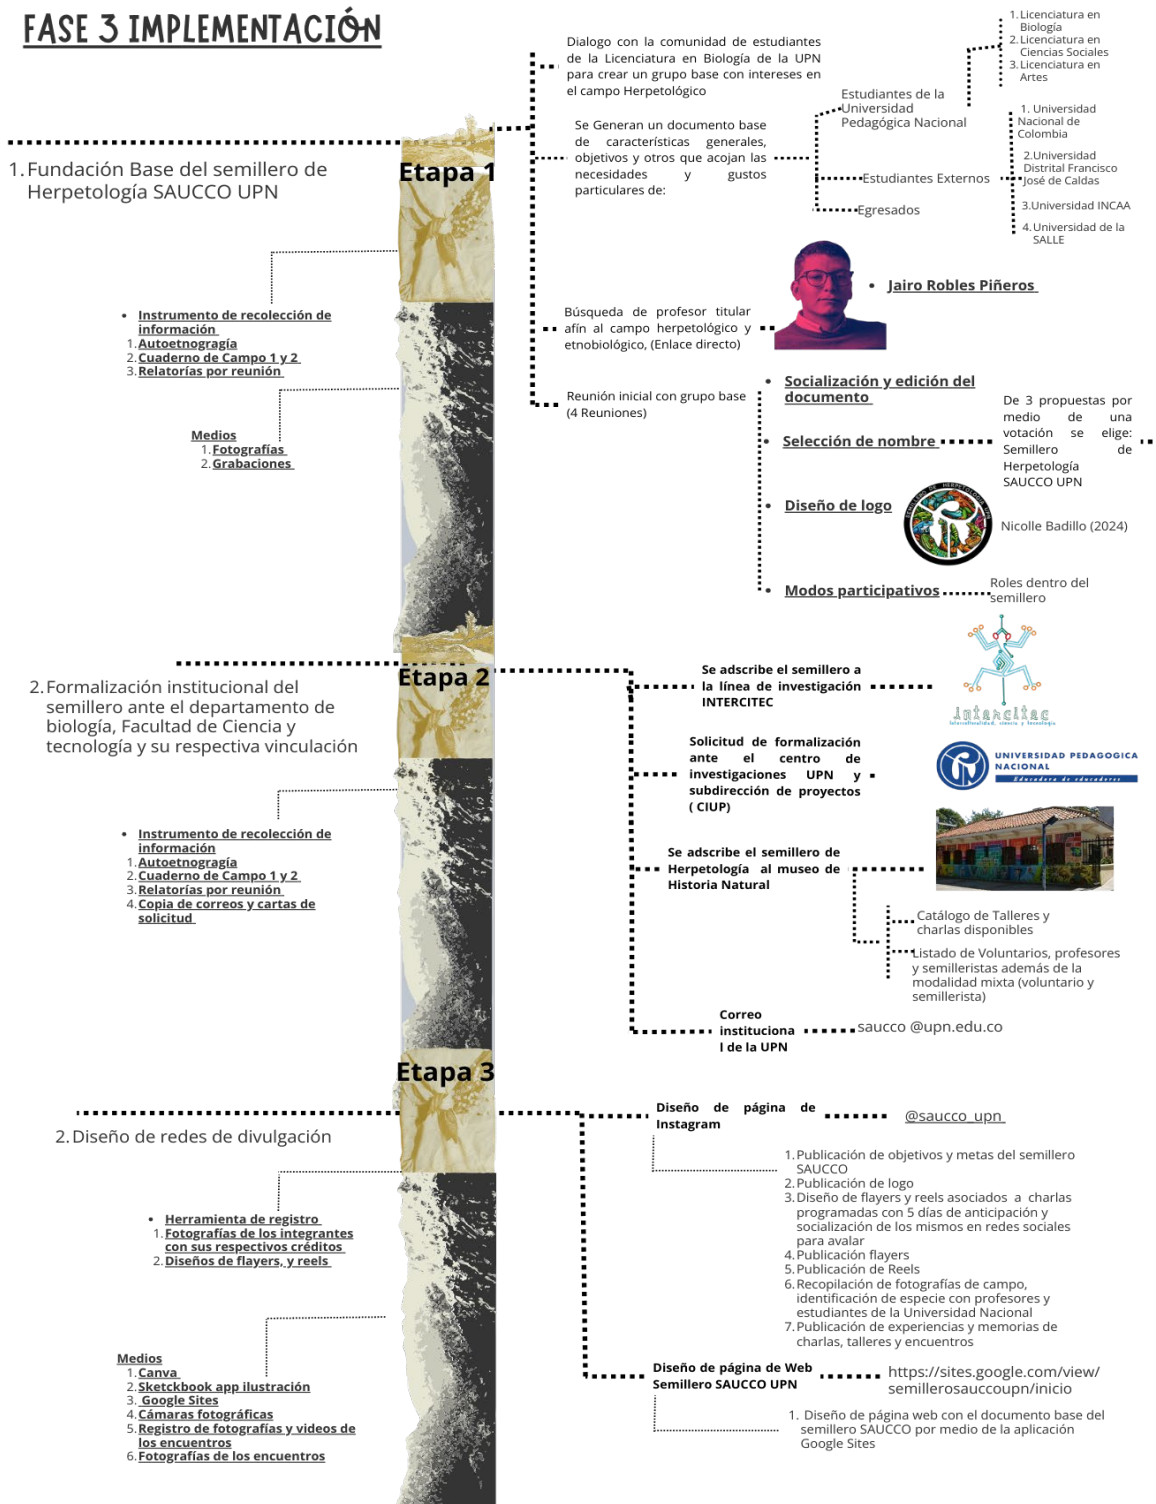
FASE 3 IMPLEMENTACIÓN

1. Fundación Base del semillero de Herpetología SAUCCO UPN

Etapa 1

- Instrumento de recolección de información
1. Autoetnografía
2. Cuaderno de Campo 1 y 2
3. Relatorías por reunión

Medios
1. Fotografías
2. Grabaciones

Dialogo con la comunidad de estudiantes de la Licenciatura en Biología de la UPN para crear un grupo base con intereses en el campo Herpetológico

Se Generan un documento base de características generales, objetivos y otros que acojan las necesidades y gustos particulares de:

Estudiantes de la Universidad Pedagógica Nacional

1. Licenciatura en Biología
2. Licenciatura en Ciencias Sociales
3. Licenciatura en Artes

Estudiantes Externos

1. Universidad Nacional de Colombia
2. Universidad Distrital Francisco José de Caldas
3. Universidad INCAA
4. Universidad de la SALLE

Egresados

Búsqueda de profesor titular afín al campo herpetológico y etnobiológico, (Enlace directo)

- Jairo Robles Piñeros

Reunión inicial con grupo base (4 Reuniones)

- Socialización y edición del documento
- Selección de nombre
- Diseño de logo
- Modos participativos

De 3 propuestas por medio de una votación se elige: Semillero de Herpetología SAUCCO UPN

Nicolle Badillo (2024)

Roles dentro del semillero

2. Formalización institucional del semillero ante el departamento de biología, Facultad de Ciencia y tecnología y su respectiva vinculación

Etapa 2

- Instrumento de recolección de información
1. Autoetnografía
2. Cuaderno de Campo 1 y 2
3. Relatorías por reunión
4. Copia de correos y cartas de solicitud

Se adscribe el semillero a la línea de investigación INTERCITEC

Intercitec

Solicitud de formalización ante el centro de investigaciones UPN y subdirección de proyectos ( CIUP)

UNIVERSIDAD PEDAGOGICA NACIONAL
Educadora de educadores

Se adscribe el semillero de Herpetología al museo de Historia Natural

Catálogo de Talleres y charlas disponibles

Listado de Voluntarios, profesores y semilleristas además de la modalidad mixta (voluntario y semillerista)

Correo instituciona l de la UPN

saucco @upn.edu.co

Etapa 3

2. Diseño de redes de divulgación

- Herramienta de registro
1. Fotografías de los integrantes con sus respectivos créditos
2. Diseños de flayers, y reels

Medios
1. Canva
2. Sketckbook app ilustración
3. Google Sites
4. Cámaras fotográficas
5. Registro de fotografías y videos de los encuentros
6. Fotografías de los encuentros

Diseño de página de Instagram

@saucco_upn

1. Publicación de objetivos y metas del semillero SAUCCO
2. Publicación de logo
3. Diseño de flayers y reels asociados a charlas programadas con 5 días de anticipación y socialización de los mismos en redes sociales para avalar
4. Publicación flayers
5. Publicación de Reels
6. Recopilación de fotografías de campo, identificación de especie con profesores y estudiantes de la Universidad Nacional
7. Publicación de experiencias y memorias de charlas, talleres y encuentros

Diseño de página de Web Semillero SAUCCO UPN

https://sites.google.com/view/semillerosauccoupn/inicio

1. Diseño de página web con el documento base del semillero SAUCCO por medio de la aplicación Google Sites